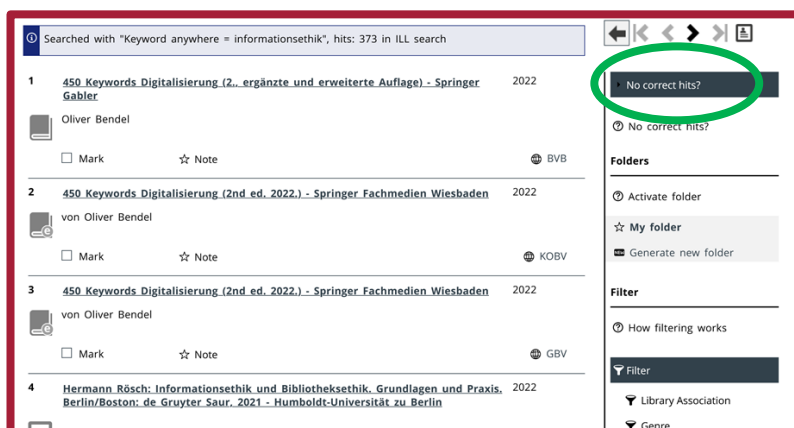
Searched with "Keyword anywhere = informationsethik", hits: 373 in ILL search

1 450 Keywords Digitalisierung (2., ergänzte und erweiterte Auflage) - Springer Gabler 2022

Oliver Bendel

Mark Note BVB

2 450 Keywords Digitalisierung (2nd ed. 2022.) - Springer Fachmedien Wiesbaden 2022

von Oliver Bendel

Mark Note KOBV

3 450 Keywords Digitalisierung (2nd ed. 2022.) - Springer Fachmedien Wiesbaden 2022

von Oliver Bendel

Mark Note GBV

4 Hermann Rösch: Informationsethik und Bibliotheksethik. Grundlagen und Praxis. Berlin/Boston: de Gruyter Saur, 2021 - Humboldt-Universität zu Berlin 2022

No correct hits?

No correct hits?

Folders

Activate folder

My folder

Generate new folder

Filter

How filtering works

Filter

Library Association

Genre